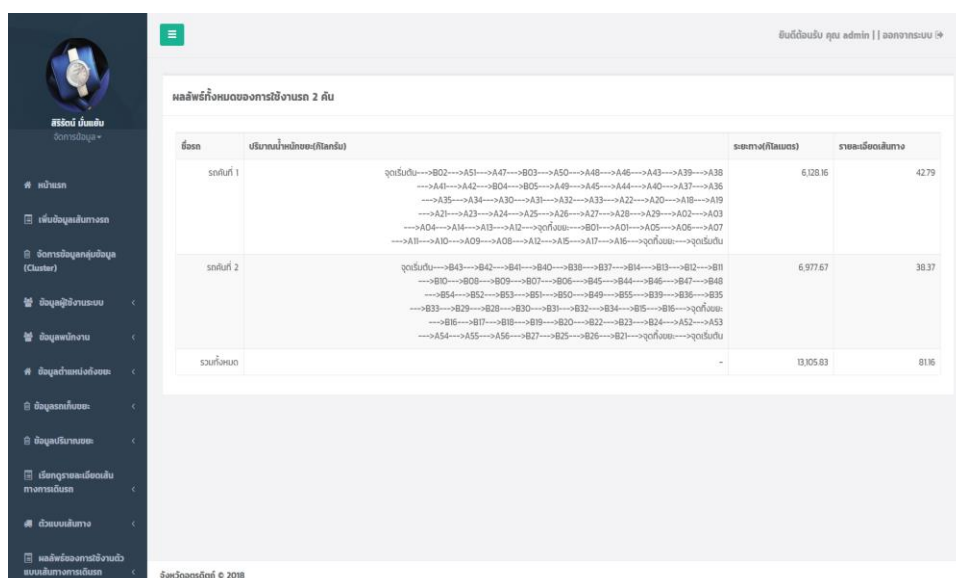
สิริรัตน์ มั่นแซ่ม
จัดการข้อมูล ▾

หน้าแรก
เพิ่มข้อมูลเส้นทางรถ
จัดการข้อมูลกลุ่มข้อมูล (Cluster)
ข้อมูลผู้ใช้งานระบบ
ข้อมูลพนักงาน
ข้อมูลตำแหน่งถังขยะ
ข้อมูลรถเก็บขยะ
ข้อมูลปริมาณขยะ
เรียกดูรายละเอียดเส้นทางการเดินรถ
ตัวแบบเส้นทาง
ผลลัพธ์ของการใช้งานตัวแบบเส้นทางการเดินรถ

ยินดีต้อนรับ คุณ admin | | ออกจากระบบ

ผลลัพธ์ทั้งหมดของการใช้งานรถ 2 คัน

| ชื่อรถ | ปริมาณน้ำหนักขยะ(กิโลกรัม) | ระยะทาง(กิโลเมตร) | รายละเอียดเส้นทาง |
|---|---|---|---|
| รถคันที่ 1 | จุดเริ่มต้น--->B02--->A51--->A47--->B03--->A50--->A48--->A46--->A43--->A39--->A38--->A41--->A42--->B04--->B05--->A49--->A45--->A44--->A40--->A37--->A36--->A35--->A34--->A30--->A31--->A32--->A33--->A22--->A20--->A18--->A19--->A21--->A23--->A24--->A25--->A26--->A27--->A28--->A29--->A02--->A03--->A04--->A14--->A13--->A12--->จุดทิ้งขยะ--->B01--->A01--->A05--->A06--->A07--->A11--->A10--->A09--->A08--->A12--->A15--->A17--->A16--->จุดทิ้งขยะ--->จุดเริ่มต้น | 6,128.16 | 42.79 |
| รถคันที่ 2 | จุดเริ่มต้น--->B43--->B42--->B41--->B40--->B38--->B37--->B14--->B13--->B12--->B11--->B10--->B08--->B09--->B07--->B06--->B45--->B44--->B46--->B47--->B48--->B54--->B52--->B53--->B51--->B50--->B49--->B55--->B39--->B36--->B35--->B33--->B29--->B28--->B30--->B31--->B32--->B34--->B15--->B16--->จุดทิ้งขยะ--->B16--->B17--->B18--->B19--->B20--->B22--->B23--->B24--->A52--->A53--->A54--->A55--->A56--->B27--->B25--->B26--->B21--->จุดทิ้งขยะ--->จุดเริ่มต้น | 6,977.67 | 38.37 |
| รวมทั้งหมด | - | 13,105.83 | 81.16 |

จังหวัดอุดรธานี © 2018